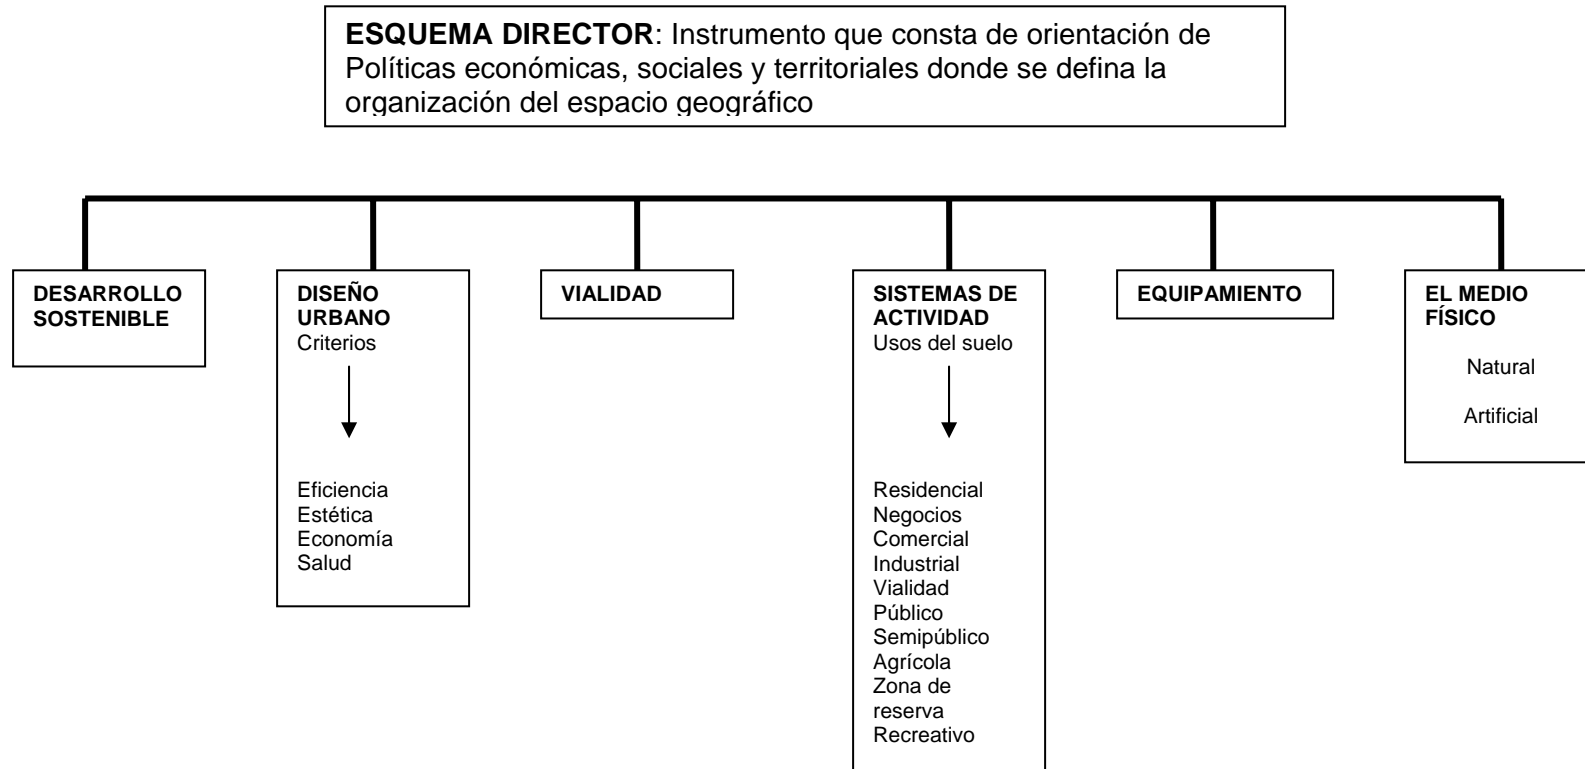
**ESQUEMA DIRECTOR**: Instrumento que consta de orientación de Políticas económicas, sociales y territoriales donde se defina la organización del espacio geográfico

**DESARROLLO SOSTENIBLE**

**DISEÑO URBANO**
Criterios

Eficiencia
Estética
Economía
Salud

**VIALIDAD**

**SISTEMAS DE ACTIVIDAD**
Usos del suelo

Residencial
Negocios
Comercial
Industrial
Vialidad
Público
Semipúblico
Agrícola
Zona de reserva
Recreativo

**EQUIPAMIENTO**

**EL MEDIO FÍSICO**

Natural

Artificial